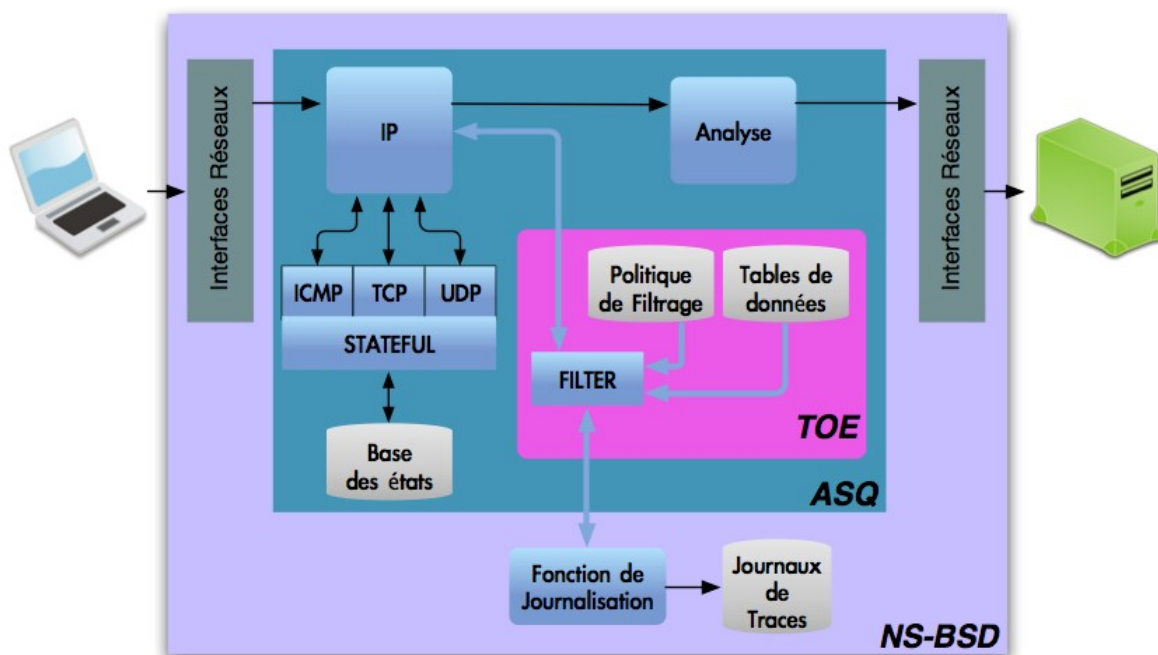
Interfaces Réseaux

IP

Analyse

Interfaces Réseaux

ICMP TCP UDP

STATEFUL

Base des états

Politique de Filtrage

Tables de données

FILTER

TOE

ASQ

Fonction de Journalisation

Journaux de Traces

NS-BSD